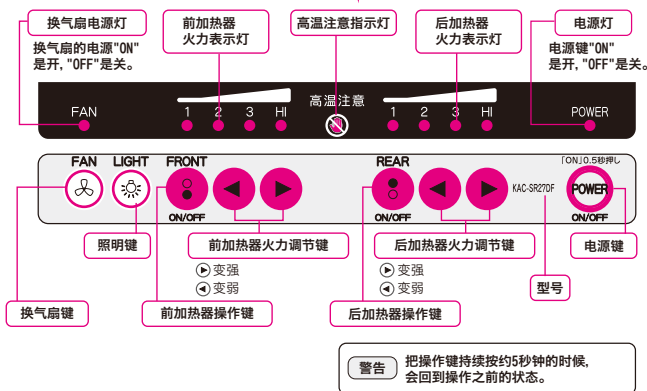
换气扇电源灯

换气扇的电源"ON"是开，"OFF"是关。

前加热器
火力表示灯

高温注意指示灯

后加热器
火力表示灯

电源灯

电源键"ON"是开，"OFF"是关。

FAN

1 2 3 HI

高温注意

1 2 3 HI

POWER

FAN LIGHT FRONT

REAR

「ON」0.5秒押し

ON/OFF

ON/OFF

KAC-SR27DF

POWER

ON/OFF

照明键

前加热器火力调节键

后加热器火力调节键

电源键

▶ 变强
◀ 变弱

▶ 变强
◀ 变弱

型号

换气扇键

前加热器操作键

后加热器操作键

警告 把操作键持续按约5秒钟的时候，会回到操作之前的状态。